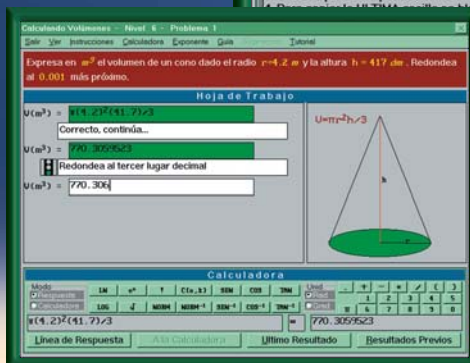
1. Para accionar ULTIMA escribe su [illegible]

Calculando Volúmenes - Nivel 6 - Problema 1

Salir Ver Instrucciones Calculadora Exponente Guía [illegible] Tutorial

Expresa en $m^3$ el volumen de un cono dado el radio $r = 4.2$ m y la altura $h = 417$ dm. Redondea al 0.001 más próximo.

Hoja de Trabajo

$V(m^3)$ = $\pi(4.2)^2(41.7)/3$

Correcto, continúa...

$V(m^3)$ = 770.3059523

Redondea al tercer lugar decimal

$V(m^3)$ = 770.306

$U=\pi r^2 h/3$

h

r

Calculadora

Modo
Respuesta
Calculadora

LN $e^x$ ! C(a,b) SEN COS TAN
LOG √ NORM NORM⁻¹ SEN⁻¹ COS⁻¹ TAN⁻¹

Und.
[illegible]
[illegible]

+ - × / ( )
1 2 3 4 5
6 7 8 9 0

$\pi(4.2)^2(41.7)/3$ = 770.3059523

Línea de Respuesta | A la Calculadora | Último Resultado | Resultados Previos